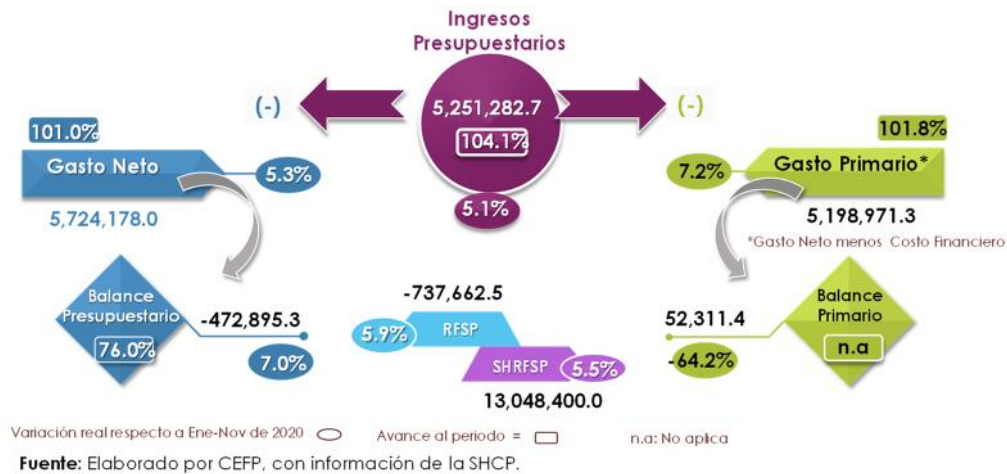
Ingresos Presupuestarios

5,251,282.7

104.1%

5.1%

(-)

(-)

101.0%

Gasto Neto

5.3%

5,724,178.0

101.8%

7.2%

Gasto Primario*

5,198,971.3

*Gasto Neto menos Costo Financiero

Balance Presupuestario

76.0%

-472,895.3

7.0%

-737,662.5

5.9%

RFSP

SHRFSP

5.5%

13,048,400.0

52,311.4

Balance Primario

n.a

-64.2%

Variación real respecto a Ene-Nov de 2020

Avance al periodo =

n.a: No aplica

Fuente: Elaborado por CEFP, con información de la SHCP.